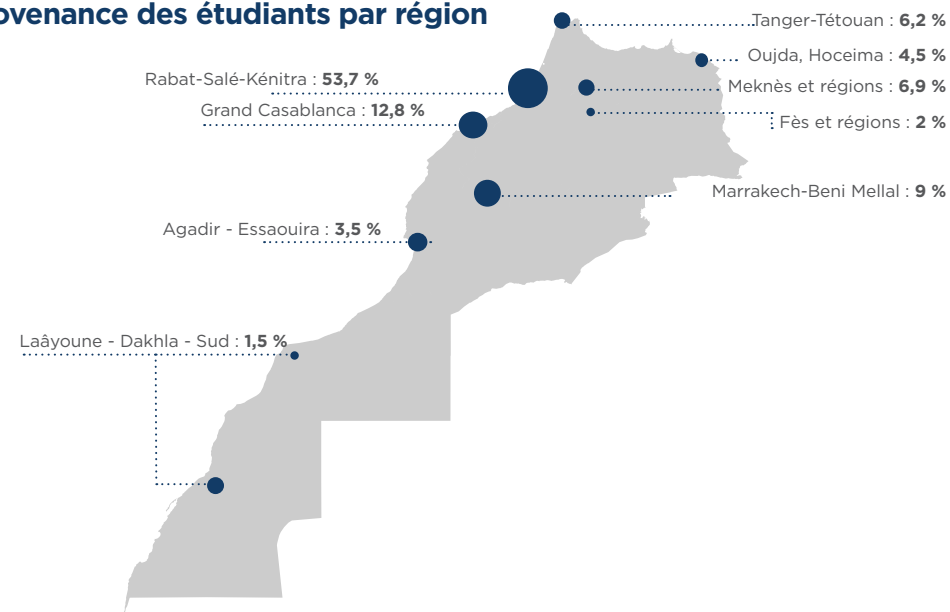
ovenance des étudiants par région

Tanger-Tétouan : **6,2 %**

Oujda, Hoceima : **4,5 %**

Rabat-Salé-Kénitra : **53,7 %**

Meknès et régions : **6,9 %**

Grand Casablanca : **12,8 %**

Fès et régions : **2 %**

Marrakech-Beni Mellal : **9 %**

Agadir - Essaouira : **3,5 %**

Laâyoune - Dakhla - Sud : **1,5 %**